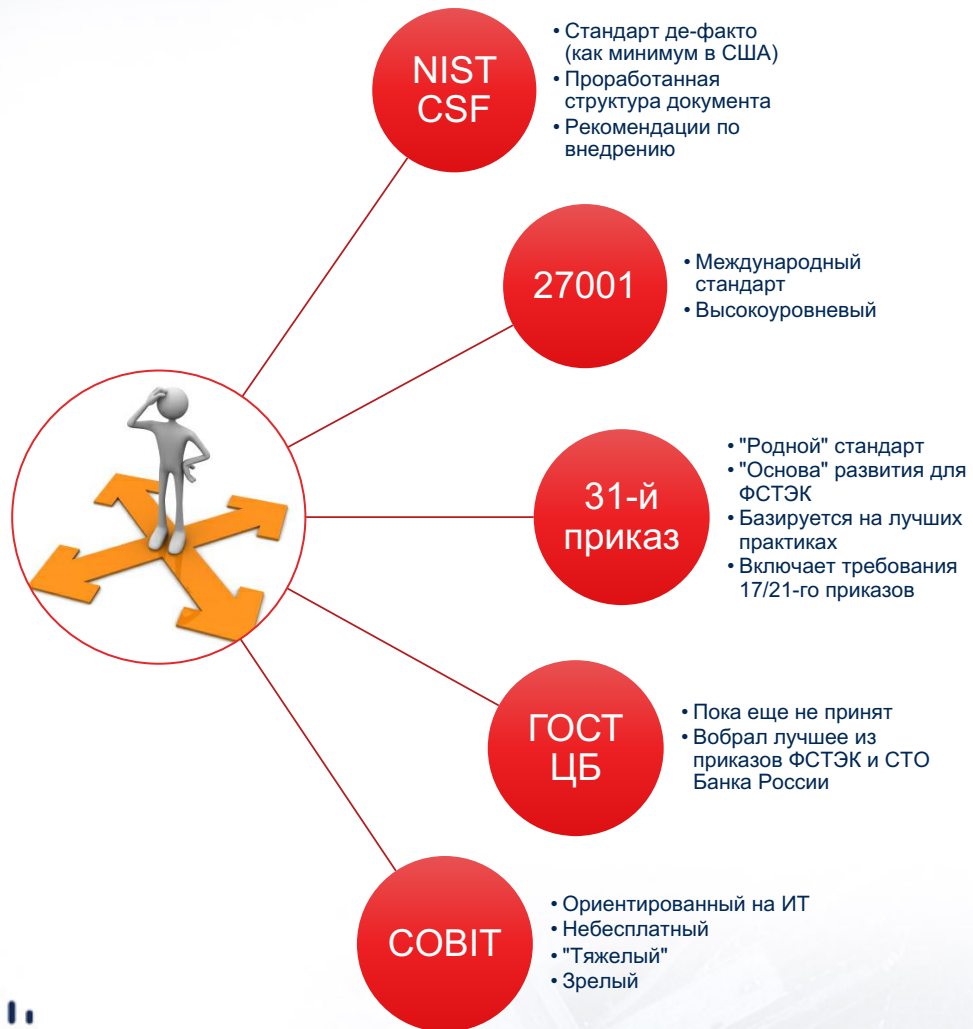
NIST CSF

• Стандарт де-факто (как минимум в США)
• Проработанная структура документа
• Рекомендации по внедрению

27001

• Международный стандарт
• Высокоуровневый

31-й приказ

• "Родной" стандарт
• "Основа" развития для ФСТЭК
• Базируется на лучших практиках
• Включает требования 17/21-го приказов

ГОСТ ЦБ

• Пока еще не принят
• Вобрал лучшее из приказов ФСТЭК и СТО Банка России

COBIT

• Ориентированный на ИТ
• Небесплатный
• "Тяжелый"
• Зрелый